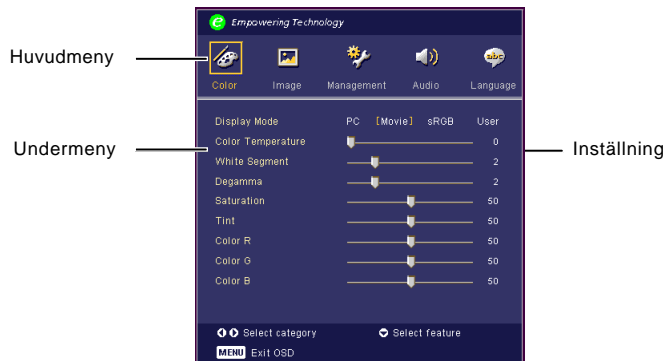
Huvudmeny

Undermeny

Inställning

Empowering Technology

Color Image Management Audio Language

Display Mode PC [Movie] sRGB User

Color Temperature 0

White Segment 2

Degamma 2

Saturation 50

Tint 50

Color R 50

Color G 50

Color B 50

Select category Select feature

MENU Exit OSD